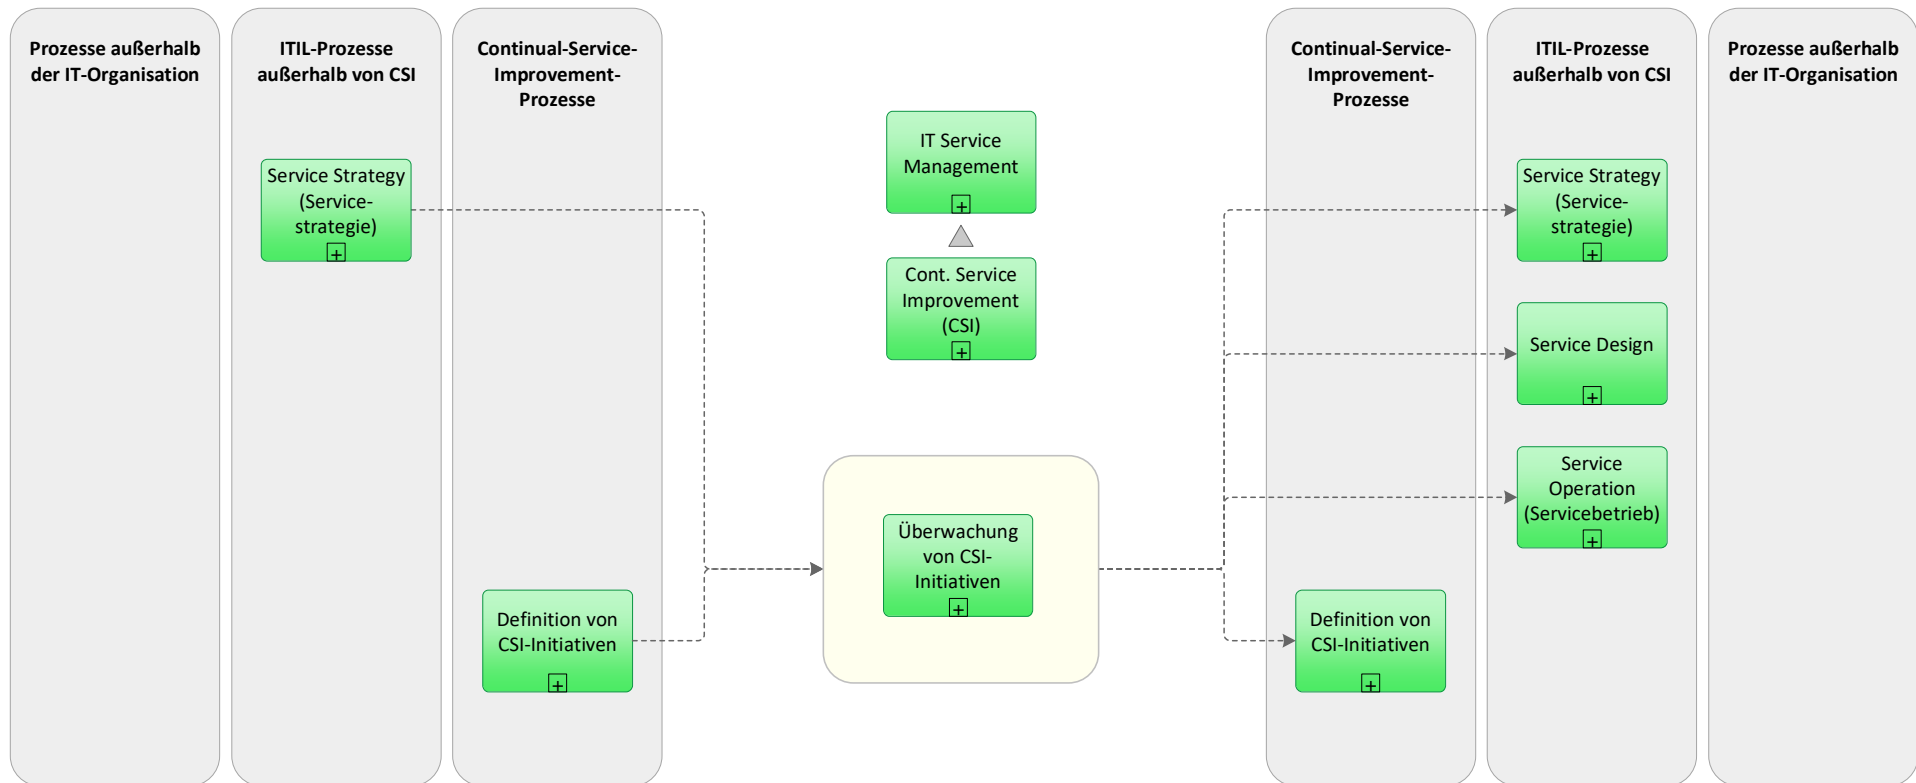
Prozesse außerhalb der IT-Organisation

ITIL-Prozesse außerhalb von CSI

Service Strategy (Servicestrategie)

Continual-Service-Improvement-Prozesse

Definition von CSI-Initiativen

IT Service Management

Cont. Service Improvement (CSI)

Überwachung von CSI-Initiativen

Continual-Service-Improvement-Prozesse

Definition von CSI-Initiativen

ITIL-Prozesse außerhalb von CSI

Service Strategy (Servicestrategie)

Service Design

Service Operation (Servicebetrieb)

Prozesse außerhalb der IT-Organisation